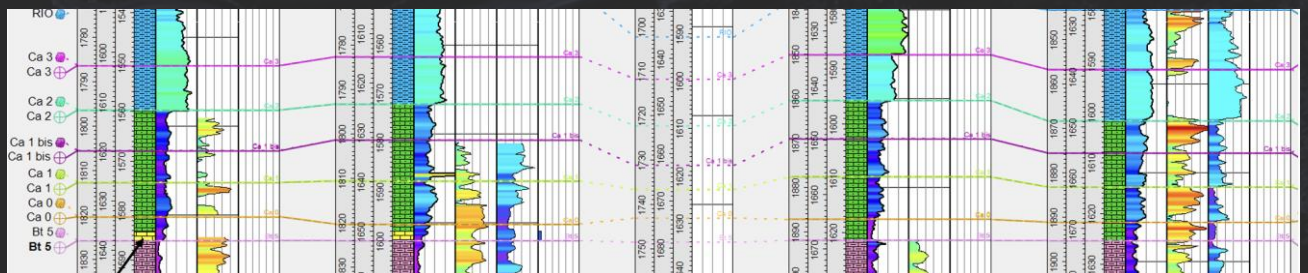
RIO
Ca 3
Ca 3
Ca 2
Ca 2
Ca 1 bis
Ca 1 bis
Ca 1
Ca 1
Ca 0
Ca 0
Bt 5
Bt 5

1780
1790
1800
1810
1820
1830
1540
1550
1560
1570
1580
1590
1600
1610
1620
1630
1640

Ca 3
Ca 2
Ca 1 bis
Ca 1
Ca 0
Bt 5

1780
1790
1800
1810
1820
1830
1600
1610
1620
1630
1640
1650
1560
1570
1580
1590
1600

Ca 3
Ca 2
Ca 1 bis
Ca 1
Ca 0
Bt 5

1700
1710
1720
1730
1740
1750
1630
1640
1650
1660
1670
1680
1590
1600
1610
1620
1630
1640

RIO
Ca 3
Ca 2
Ca 1 bis
Ca 1
Ca 0
Bt 5

1840
1850
1860
1870
1880
1890
1620
1630
1640
1650
1660
1670
1580
1590
1600
1610
1620
1630

Ca 3
Ca 2
Ca 1 bis
Ca 1
Ca 0
Bt 5

1850
1860
1870
1880
1890
1900
1630
1640
1650
1660
1670
1680
1590
1600
1610
1620
1630

Ca 3
Ca 2
Ca 1 bis